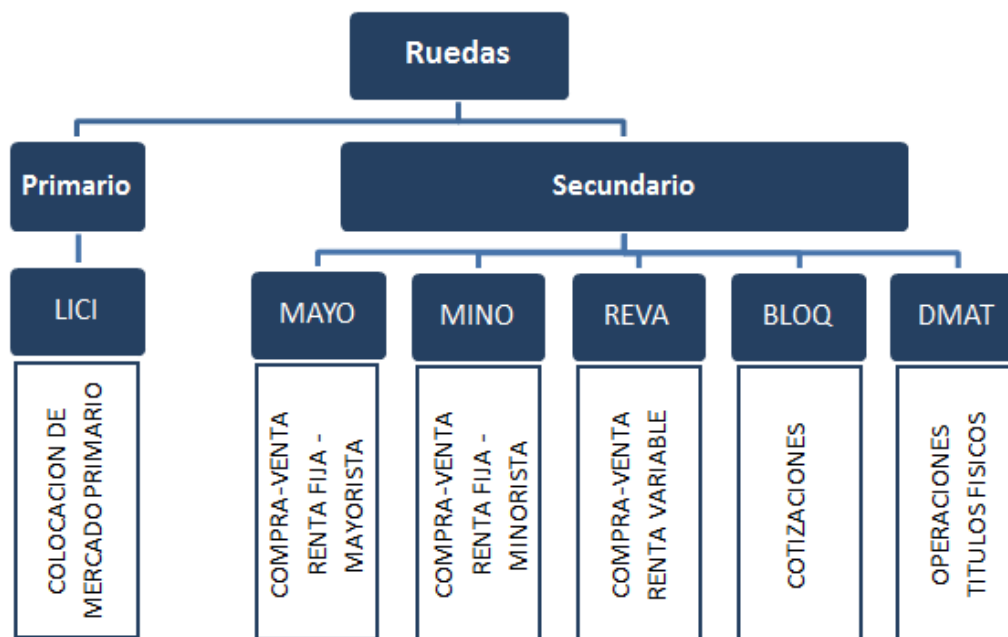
Ruedas

Primario

Secundario

LICI

COLOCACION DE MERCADO PRIMARIO

MAYO

COMPRA-VENTA RENTA FIJA - MAYORISTA

MINO

COMPRA-VENTA RENTA FIJA - MINORISTA

REVA

COMPRA-VENTA RENTA VARIABLE

BLOQ

COTIZACIONES

DMAT

OPERACIONES TITULOS FISICOS